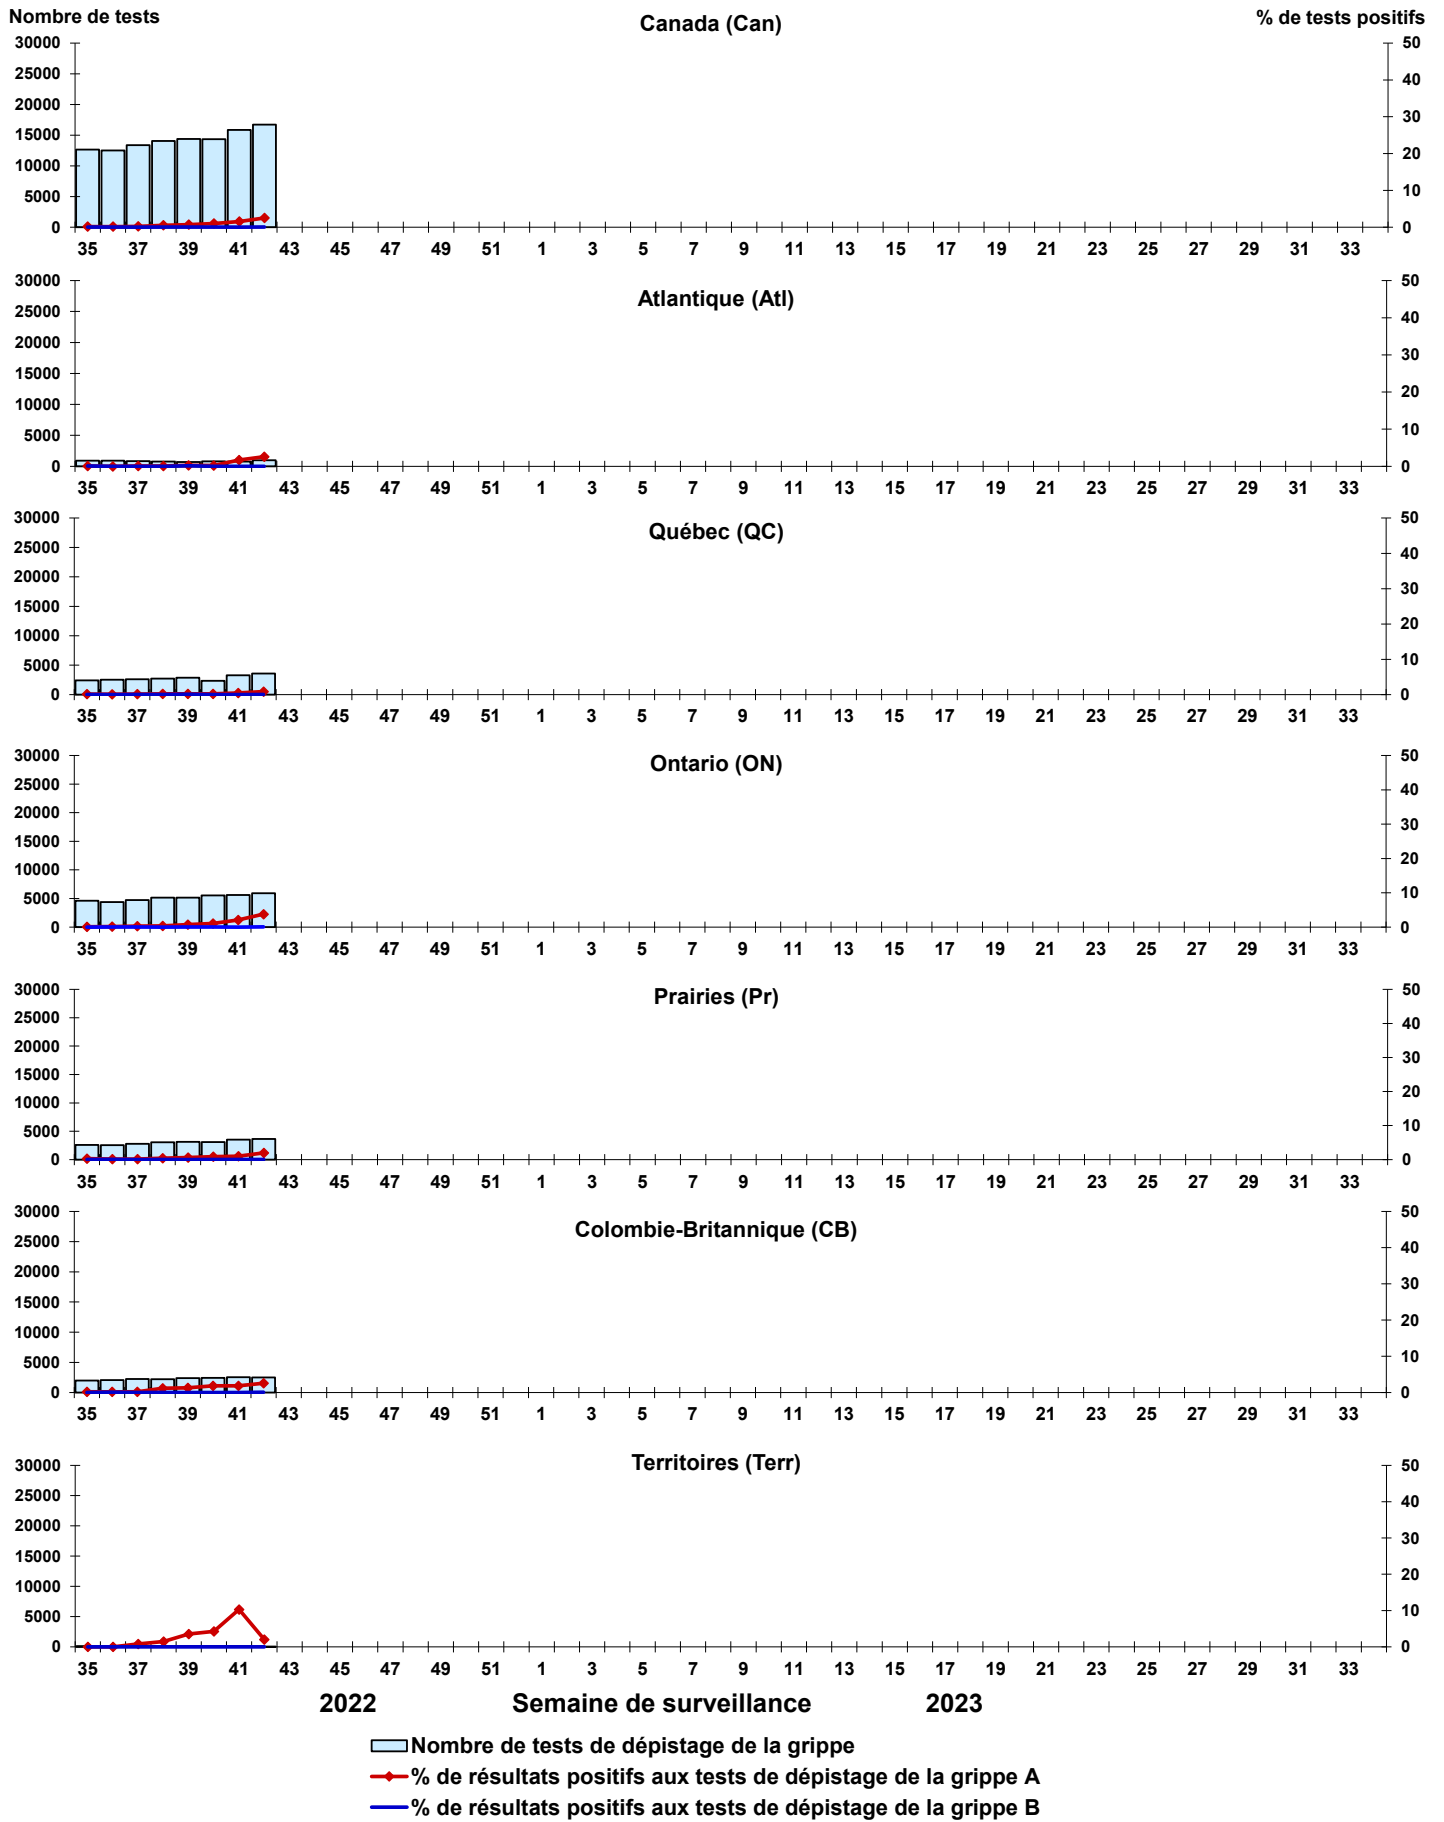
Nombre de tests
Canada (Can)
% de tests positifs
30000
25000
20000
15000
10000
5000
0
50
40
30
20
10
0
35 37 39 41 43 45 47 49 51 1 3 5 7 9 11 13 15 17 19 21 23 25 27 29 31 33

Atlantique (Atl)
30000
25000
20000
15000
10000
5000
0
50
40
30
20
10
0
35 37 39 41 43 45 47 49 51 1 3 5 7 9 11 13 15 17 19 21 23 25 27 29 31 33

Québec (QC)
30000
25000
20000
15000
10000
5000
0
50
40
30
20
10
0
35 37 39 41 43 45 47 49 51 1 3 5 7 9 11 13 15 17 19 21 23 25 27 29 31 33

Ontario (ON)
30000
25000
20000
15000
10000
5000
0
50
40
30
20
10
0
35 37 39 41 43 45 47 49 51 1 3 5 7 9 11 13 15 17 19 21 23 25 27 29 31 33

Prairies (Pr)
30000
25000
20000
15000
10000
5000
0
50
40
30
20
10
0
35 37 39 41 43 45 47 49 51 1 3 5 7 9 11 13 15 17 19 21 23 25 27 29 31 33

Colombie-Britannique (CB)
30000
25000
20000
15000
10000
5000
0
50
40
30
20
10
0
35 37 39 41 43 45 47 49 51 1 3 5 7 9 11 13 15 17 19 21 23 25 27 29 31 33

Territoires (Terr)
30000
25000
20000
15000
10000
5000
0
50
40
30
20
10
0
35 37 39 41 43 45 47 49 51 1 3 5 7 9 11 13 15 17 19 21 23 25 27 29 31 33

2022 Semaine de surveillance 2023

Nombre de tests de dépistage de la grippe
% de résultats positifs aux tests de dépistage de la grippe A
% de résultats positifs aux tests de dépistage de la grippe B